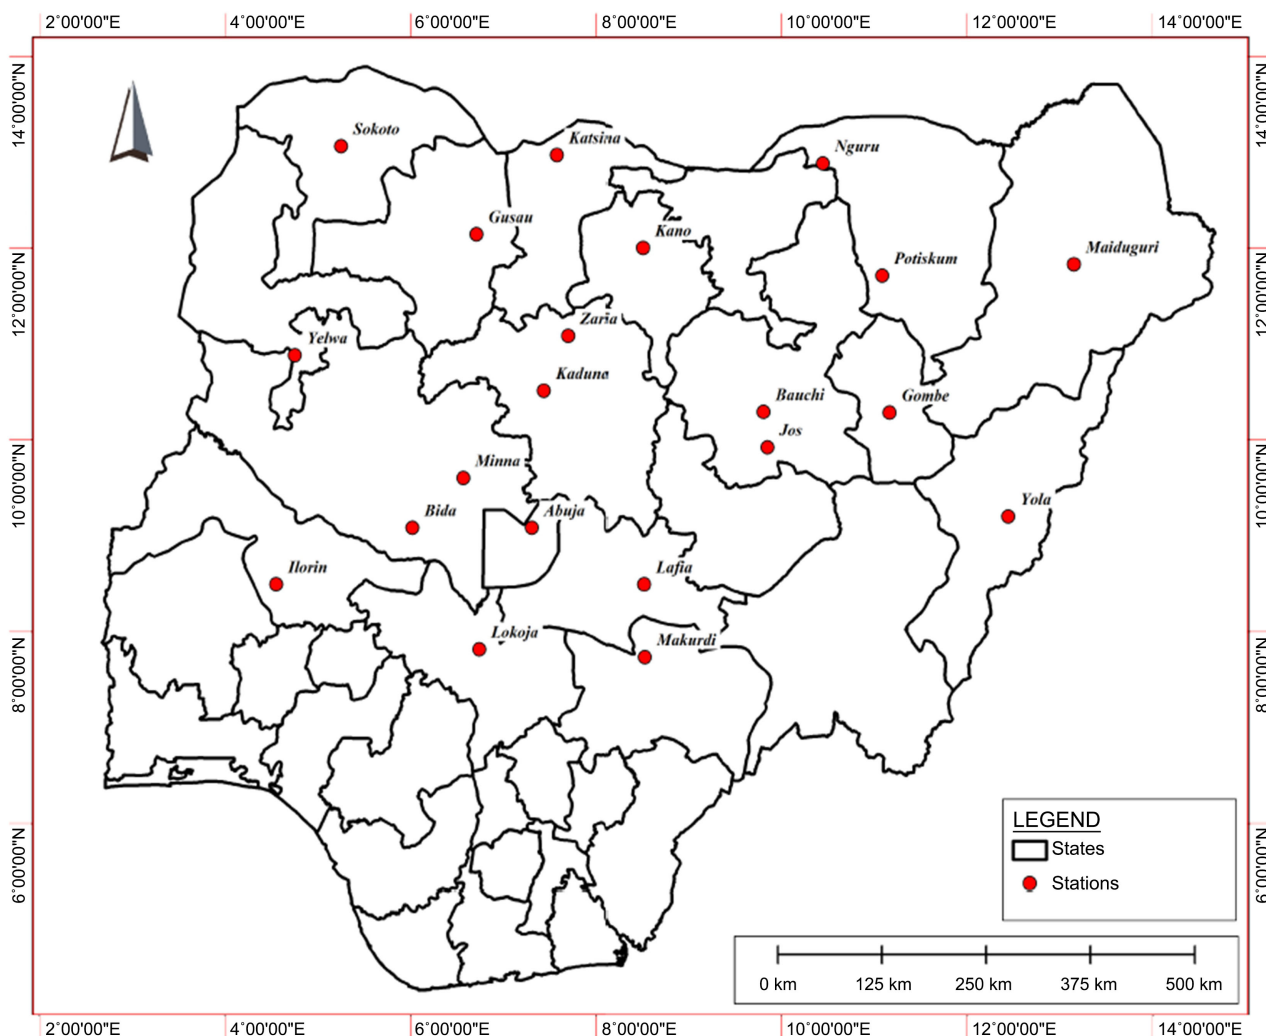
2˚00'00"E 4˚00'00"E 6˚00'00"E 8˚00'00"E 10˚00'00"E 12˚00'00"E 14˚00'00"E

14˚00'00"N
12˚00'00"N
10˚00'00"N
8˚00'00"N
6˚00'00"N

14˚00'00"N
12˚00'00"N
10˚00'00"N
8˚00'00"N
6˚00'00"N

Sokoto
Katsina
Nguru
Gusau
Kano
Potiskum
Maiduguri
Zaria
Yelwa
Kaduna
Bauchi
Gombe
Jos
Minna
Bida
Abuja
Yola
Ilorin
Lafia
Lokoja
Makurdi

LEGEND
States
Stations

0 km 125 km 250 km 375 km 500 km

2˚00'00"E 4˚00'00"E 6˚00'00"E 8˚00'00"E 10˚00'00"E 12˚00'00"E 14˚00'00"E